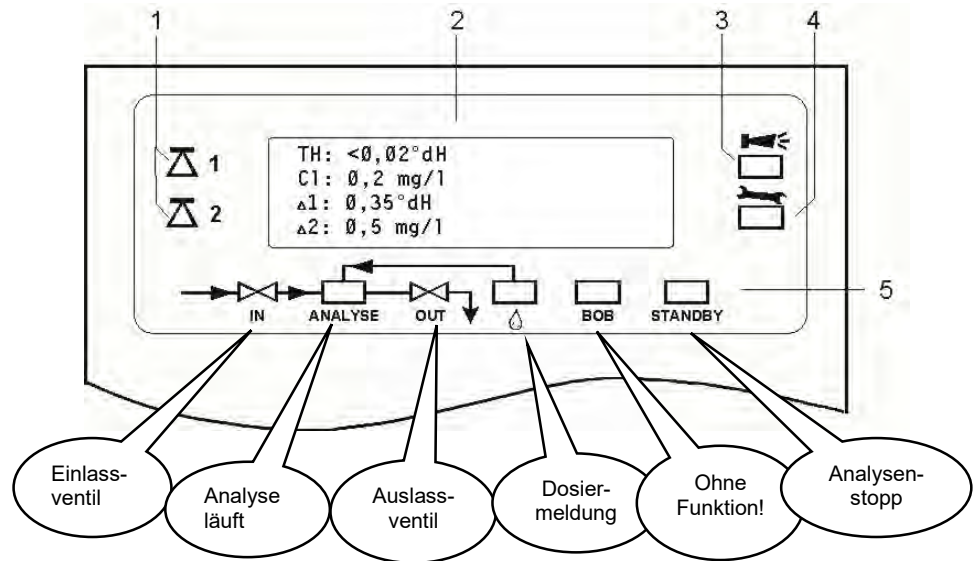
1 2 3 4

1
2

TH: <0,02°dH
Cl: 0,2 mg/l
$\Delta$1: 0,35°dH
$\Delta$2: 0,5 mg/l

IN ANALYSE OUT BOB STANDBY

5

Einlass-ventil

Analyse läuft

Auslass-ventil

Dosier-meldung

Ohne Funktion!

Analysen-stopp